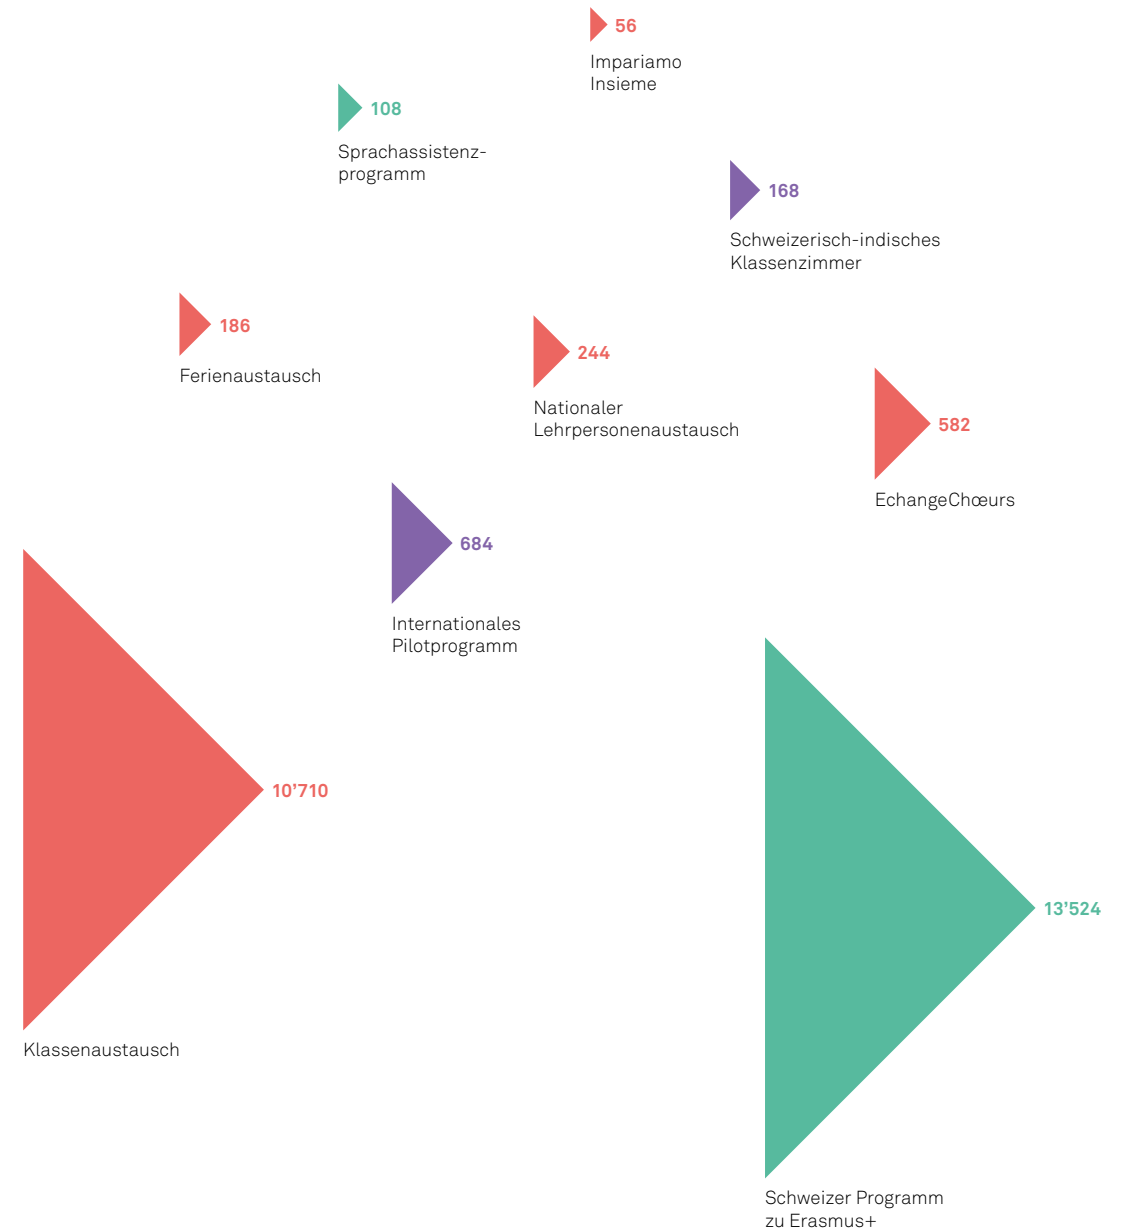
56
Impariamo Insieme

108
Sprachassistenzprogramm

168
Schweizerisch-indisches Klassenzimmer

186
Ferienaustausch

244
Nationaler Lehrpersonenaustausch

582
EchangeChœurs

684
Internationales Pilotprogramm

10’710
Klassenaustausch

13’524
Schweizer Programm zu Erasmus+